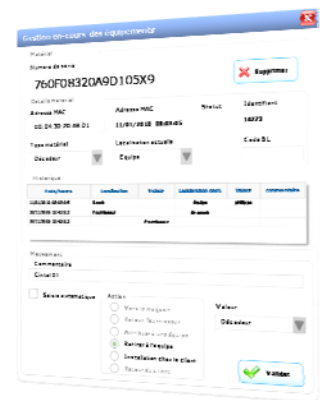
Gestion en cours des équipements

Matériel
Numéro de série
760F08320A9D105X9

Supprimer

Détails matériel
Adresse MAC
00:24:3D:70:86:D1
Adresse MAC
11/01/2018 08:49:45
Statut
Identifiant
14273

Type matériel
Décodeur
Localisation actuelle
Equipe
Code BL

Historique

| Date/heure | Localisation | Statut | Localisation suiv. | Statut | commentaire |
|---|---|---|---|---|---|
| 11/01/2018 08:49:45 | Stock | | Equipe | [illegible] | |
| 30/11/2016 10:43:12 | Fournisseur | | En stock | | |
| 30/11/2016 10:43:12 | | Fournisseur | | | |

Mouvement
Commentaire
Code BL

Saisie automatique
Action
Vers le magasin
Retour fournisseur
Attribuer un décodeur
Retirer à l'equipe
Installation chez le client
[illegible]
Valeur
Décodeur

Valider